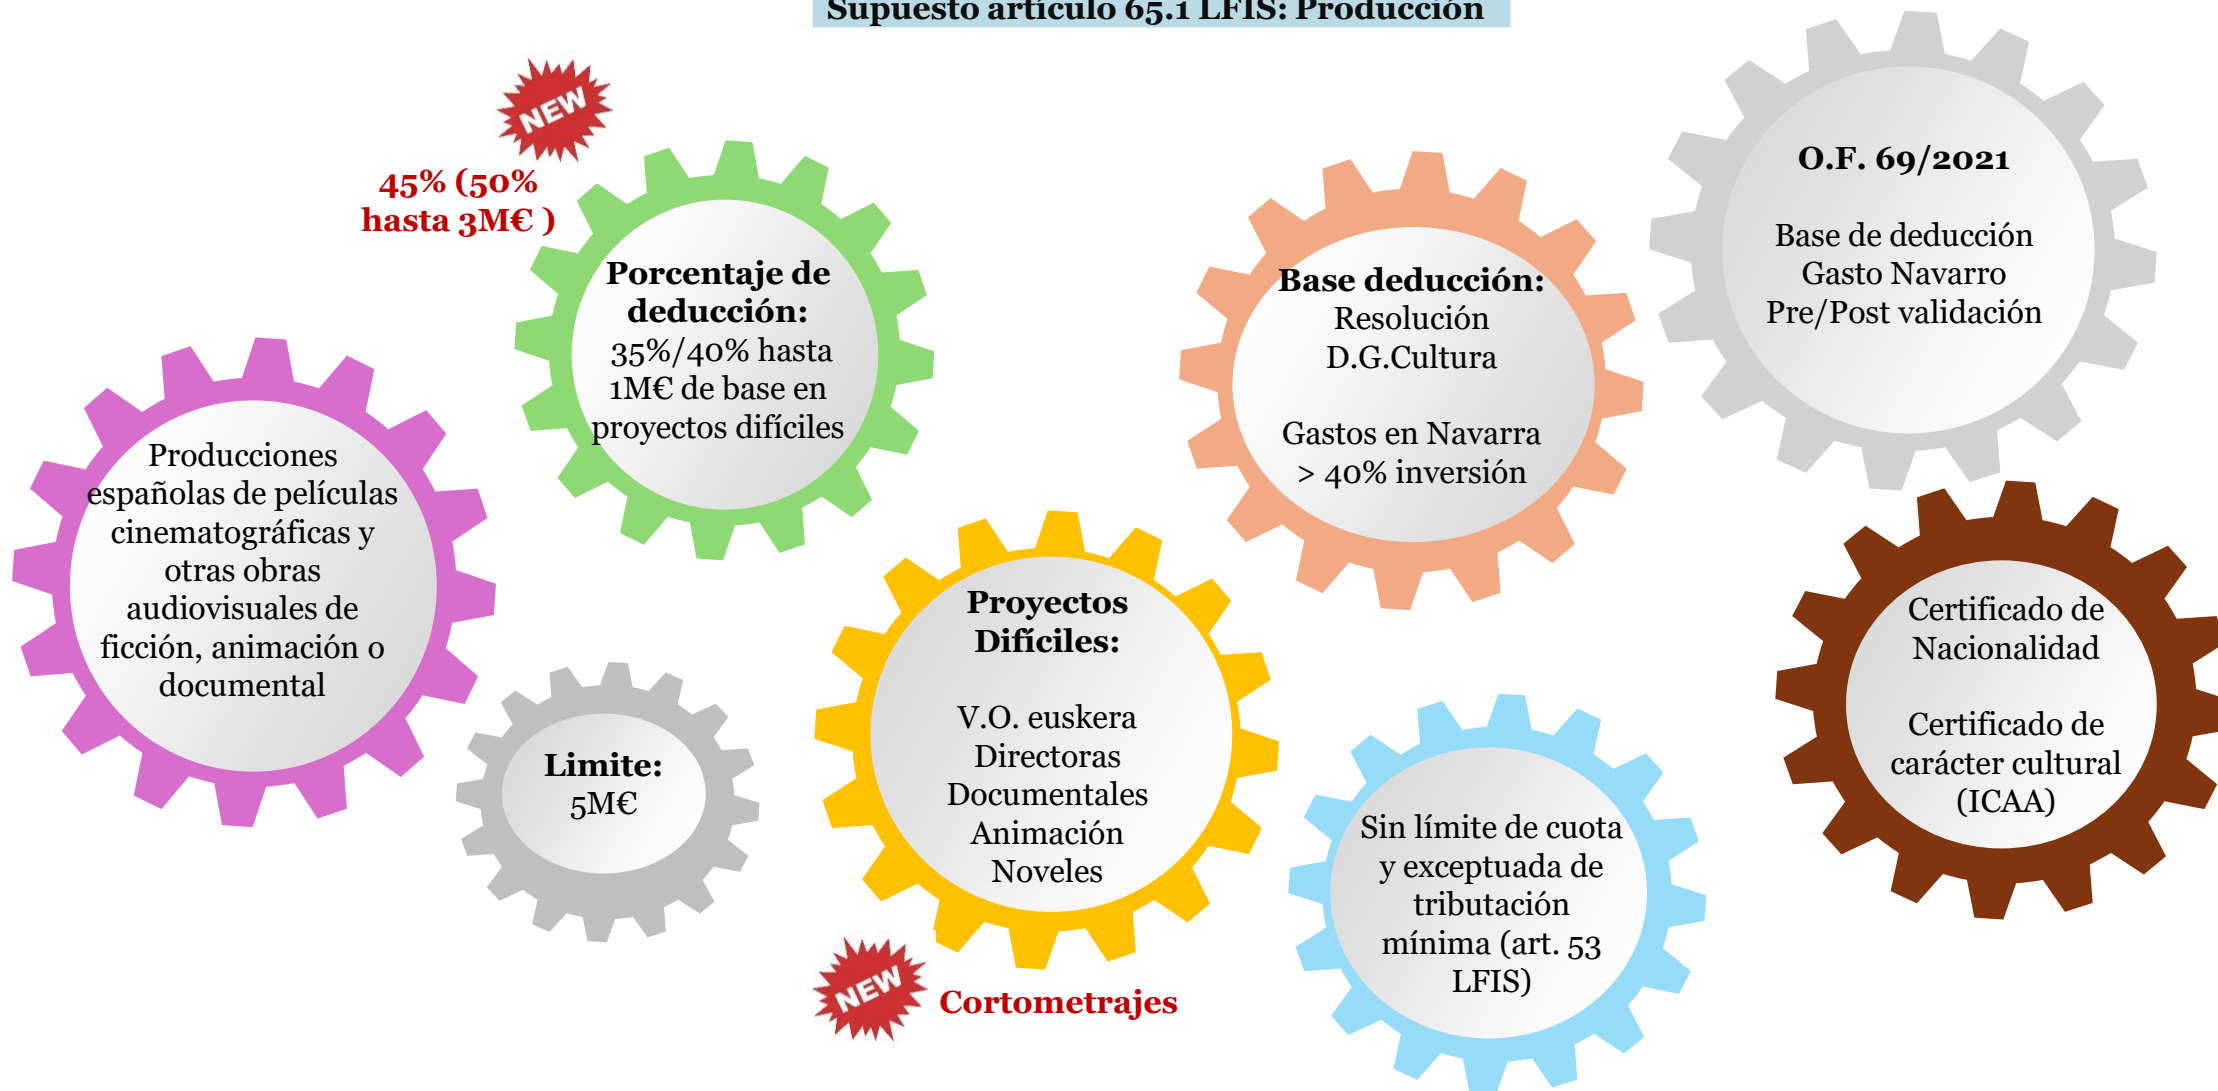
Supuesto artículo 65.1 LFIS: Producción

NEW

45% (50% hasta 3M€ )

Porcentaje de deducción:
35%/40% hasta 1M€ de base en proyectos difíciles

Base deducción:
Resolución D.G.Cultura

Gastos en Navarra > 40% inversión

O.F. 69/2021

Base de deducción
Gasto Navarro
Pre/Post validación

Producciones españolas de películas cinematográficas y otras obras audiovisuales de ficción, animación o documental

Limite:
5M€

Proyectos Difíciles:

V.O. euskera
Directoras
Documentales
Animación
Noveles

Certificado de Nacionalidad

Certificado de carácter cultural (ICAA)

Sin límite de cuota y exceptuada de tributación mínima (art. 53 LFIS)

NEW

Cortometrajes